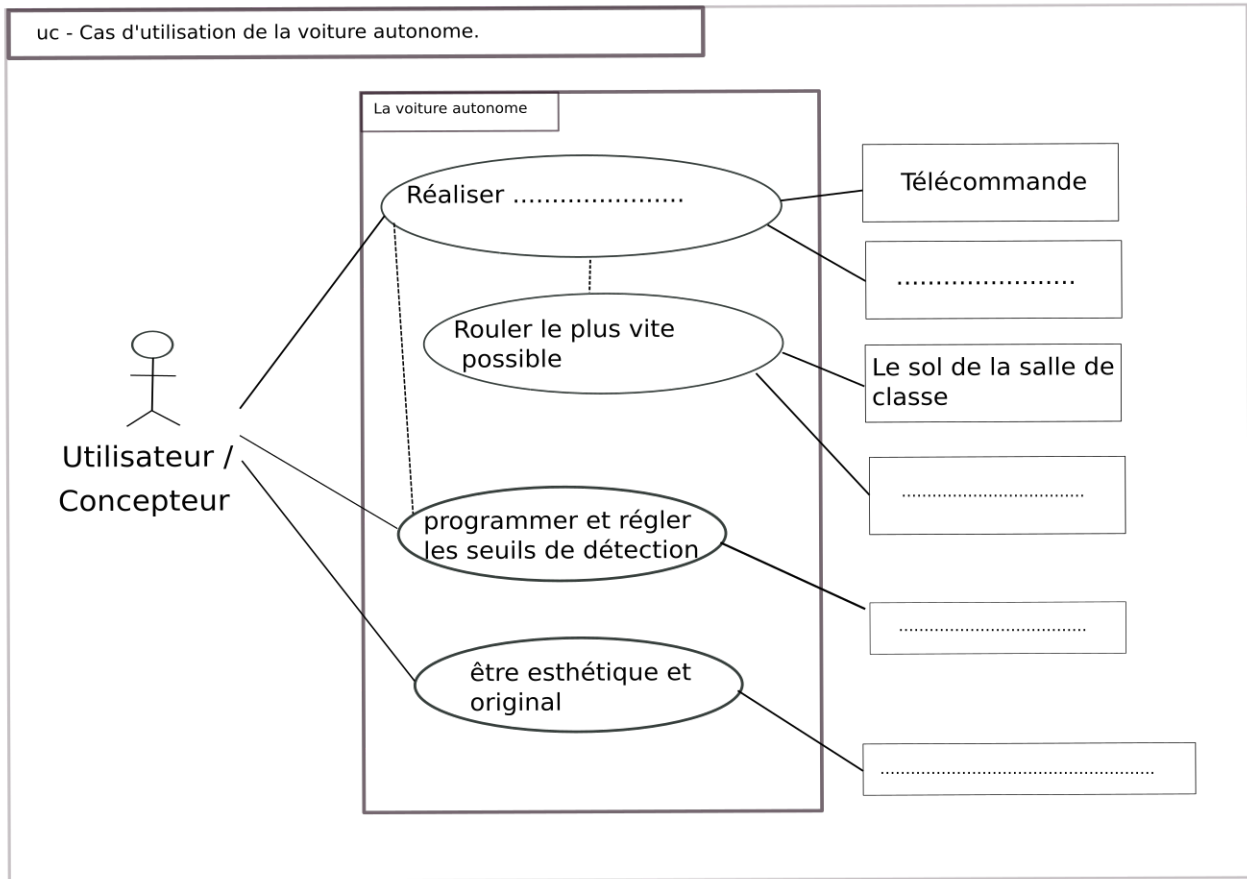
uc - Cas d'utilisation de la voiture autonome.

La voiture autonome

Réaliser .....................

Rouler le plus vite possible

programmer et régler les seuils de détection

être esthétique et original

Utilisateur / Concepteur

Télécommande

.......................

Le sol de la salle de classe

.....................................

.....................................

.....................................................